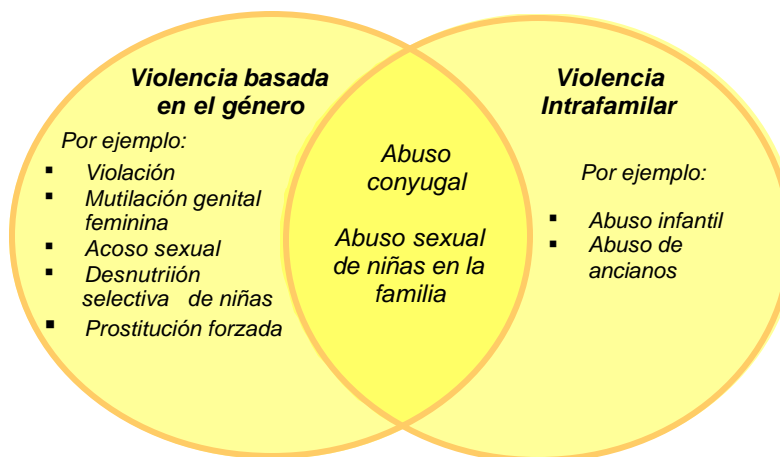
Violencia basada en el género

Por ejemplo:
- Violación
- Mutilación genital feminina
- Acoso sexual
- Desnutriión selectiva de niñas
- Prostitución forzada

Abuso conyugal

Abuso sexual de niñas en la familia

Violencia Intrafamilar

Por ejemplo:
- Abuso infantil
- Abuso de ancianos